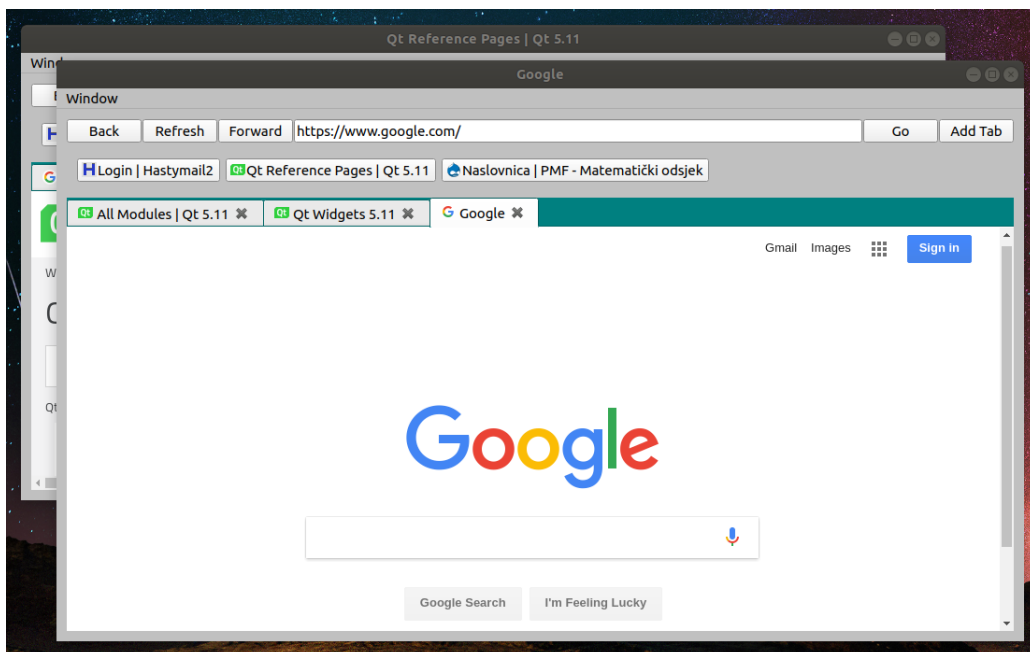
Qt Reference Pages | Qt 5.11

Window

W

C

Qt

Google

Window

Back | Refresh | Forward | https://www.google.com/ | Go | Add Tab

Login | Hastymail2 | Qt Reference Pages | Qt 5.11 | Naslovnica | PMF - Matematički odsjek

All Modules | Qt 5.11 | Qt Widgets 5.11 | Google

Gmail Images Sign in

Google

Google Search I'm Feeling Lucky